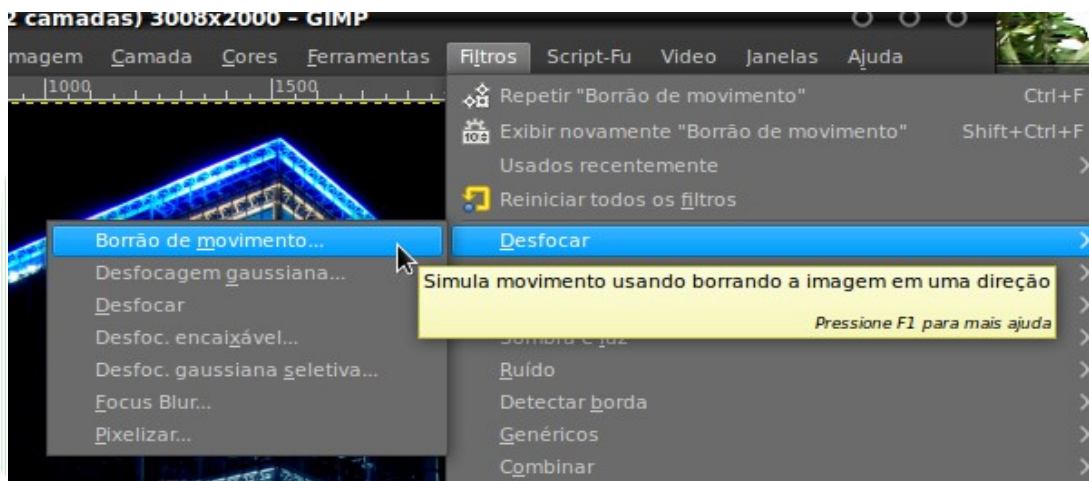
2 camadas) 3008x2000 – GIMP

magem Camada Cores Ferramentas Filtros Script-Fu Video Janelas Ajuda

1000 1500

Repetir "Borrão de movimento" Ctrl+F
Exibir novamente "Borrão de movimento" Shift+Ctrl+F
Usados recentemente
Reiniciar todos os filtros
Desfocar
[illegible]
Sombra e luz
Ruído
Detectar borda
Genéricos
Combinar

Borrão de movimento...
Desfocagem gaussiana...
Desfocar
Desfoc. encaixável...
Desfoc. gaussiana seletiva...
Focus Blur...
Pixelizar...

Simula movimento usando borrando a imagem em uma direção
Pressione F1 para mais ajuda